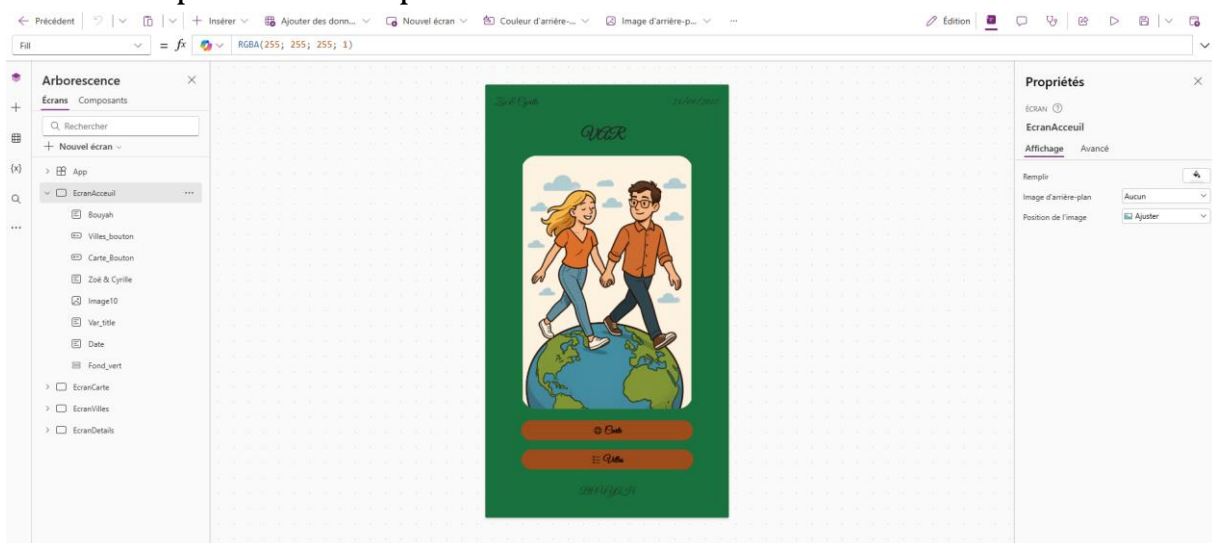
← Précédent | Insérer | Ajouter des donn... | Nouvel écran | Couleur d'arrière-... | Image d'arrière-p... | ··· | Édition

Fill | = fx | RGBA(255; 255; 255; 1)

Arborescence
Écrans Composants
Rechercher
+ Nouvel écran
App
EcranAcceuil ···
Bouyah
Villes_bouton
Carte_Bouton
Zoé & Cyrille
Image10
Var_title
Date
Fond_vert
EcranCarte
EcranVilles
EcranDetails

Zoé & Cyrille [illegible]

VAR

Carte

Villes

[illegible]

Propriétés
ÉCRAN
EcranAcceuil
Affichage Avancé
Remplir
Image d'arrière-plan Aucun
Position de l'image Ajuster